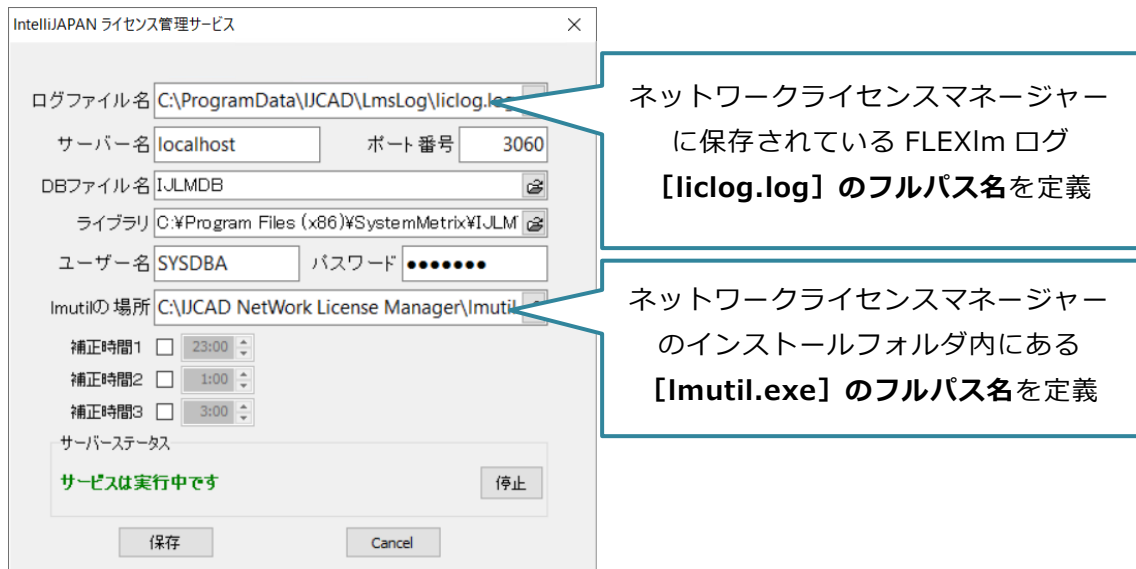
IntelliJAPAN ライセンス管理サービス

ログファイル名 C:\ProgramData\IJCAD\LmsLog\liclog.lo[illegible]

サーバー名 localhost ポート番号 3060

DBファイル名 IJLMDB

ライブラリ C:¥Program Files (x86)¥SystemMetrix¥IJLM

ユーザー名 SYSDBA パスワード ●●●●●●●

lmutilの 場所 C:\IJCAD NetWork License Manager\lmuti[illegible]

補正時間1 23:00

補正時間2 1:00

補正時間3 3:00

サーバーステータス

サービスは実行中です

停止

保存

Cancel

ネットワークライセンスマネージャーに保存されている FLEXlm ログ［liclog.log］のフルパス名を定義

ネットワークライセンスマネージャーのインストールフォルダ内にある［lmutil.exe］のフルパス名を定義